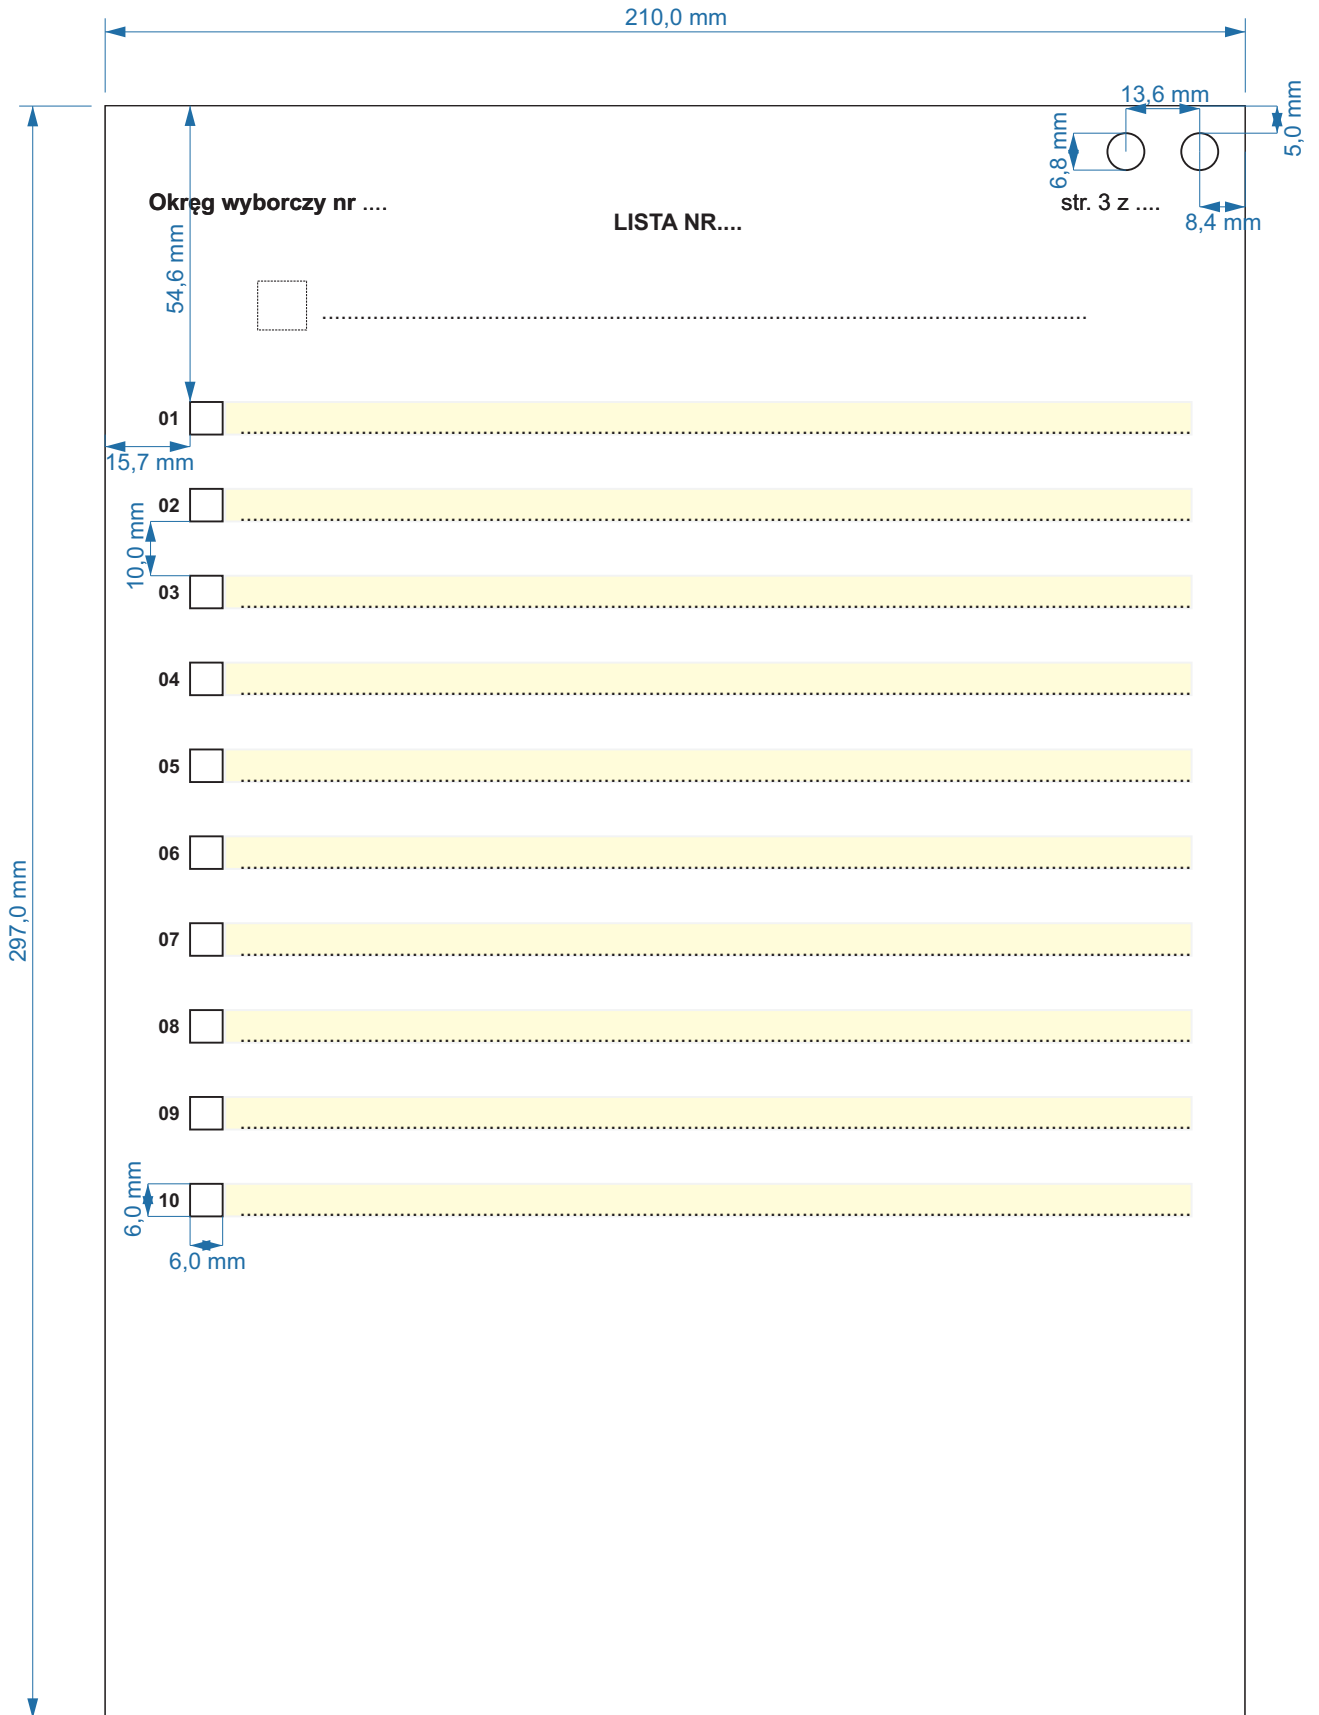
210,0 mm

13,6 mm

5,0 mm

6,8 mm

297,0 mm

Okręg wyborczy nr ....

LISTA NR....

str. 3 z ....

8,4 mm

54,6 mm

........................................................................................................................

01 ........................................................................................................................

15,7 mm

02 ........................................................................................................................

10,0 mm

03 ........................................................................................................................

04 ........................................................................................................................

05 ........................................................................................................................

06 ........................................................................................................................

07 ........................................................................................................................

08 ........................................................................................................................

09 ........................................................................................................................

6,0 mm

10 ........................................................................................................................

6,0 mm